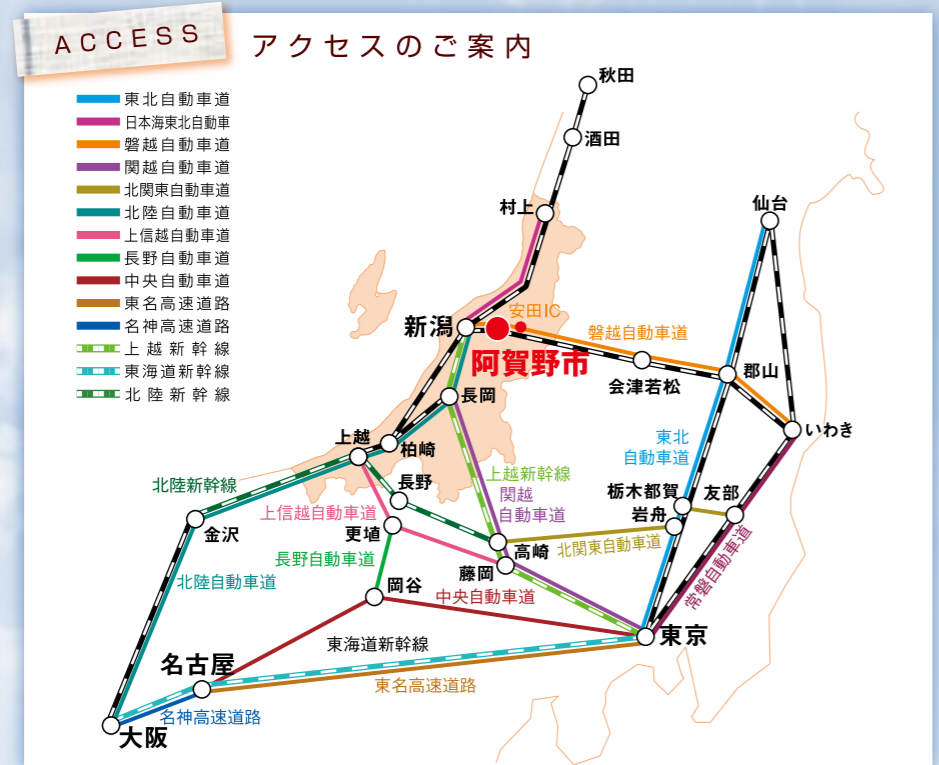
ACCESS
アクセスのご案内

東北自動車道
日本海東北自動車
磐越自動車道
関越自動車道
北関東自動車道
北陸自動車道
上信越自動車道
長野自動車道
中央自動車道
東名高速道路
名神高速道路
上越新幹線
東海道新幹線
北陸新幹線

秋田
酒田
村上
仙台
新潟
安田IC
阿賀野市
磐越自動車道
会津若松
郡山
長岡
上越
柏崎
東北
自動車道
いわき
北陸新幹線
長野
上越新幹線
関越
自動車道
栃木都賀
岩舟
友部
金沢
上信越自動車道
更埴
高崎
北関東自動車道
常磐自動車道
長野自動車道
藤岡
北陸自動車道
岡谷
中央自動車道
東京
東海道新幹線
名古屋
東名高速道路
名神高速道路
大阪